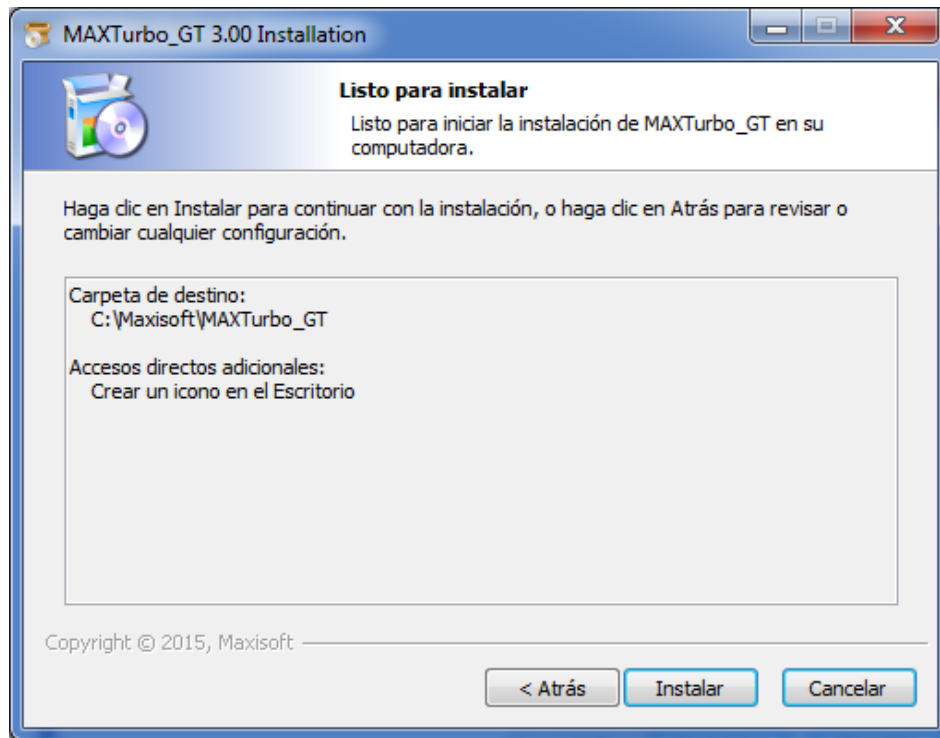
MAXTurbo_GT 3.00 Installation

Listo para instalar

Listo para iniciar la instalación de MAXTurbo_GT en su computadora.

Haga clic en Instalar para continuar con la instalación, o haga clic en Atrás para revisar o cambiar cualquier configuración.

Carpeta de destino:
C:\Maxisoft\MAXTurbo_GT

Accesos directos adicionales:
Crear un icono en el Escritorio

Copyright © 2015, Maxisoft

< Atrás | Instalar | Cancelar